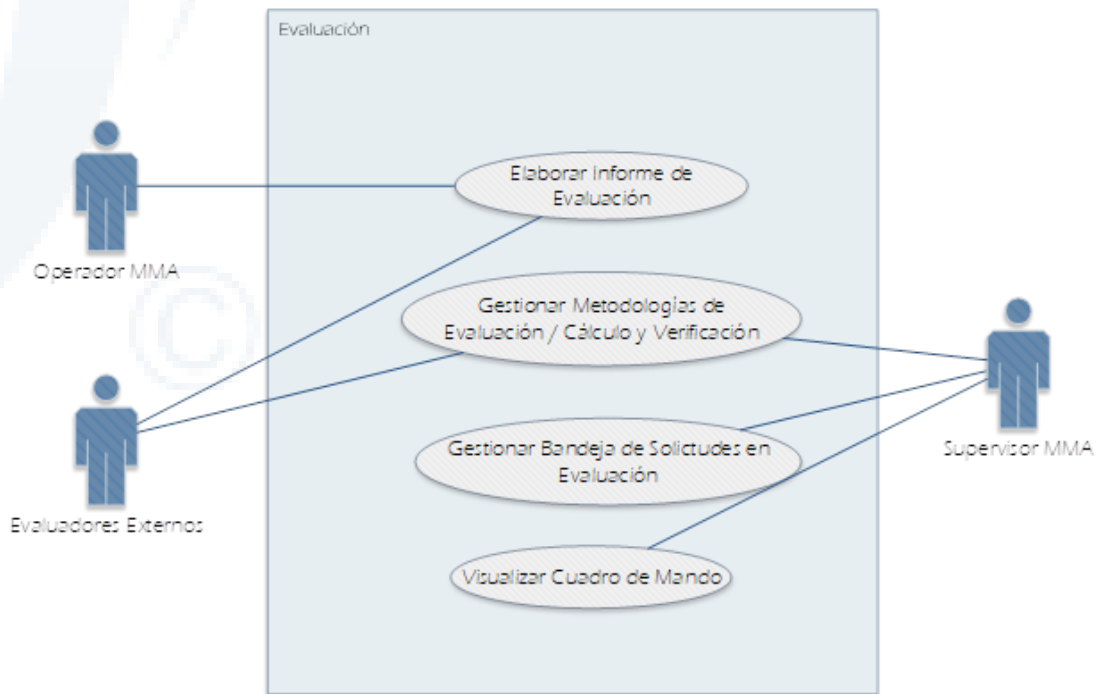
Evaluación

Operador MMA

Elaborar Informe de Evaluación

Gestionar Metodologías de Evaluación / Cálculo y Verificación

Evaluadores Externos

Gestionar Bandeja de Solictudes en Evaluación

Supervisor MMA

Visualizar Cuadro de Mando